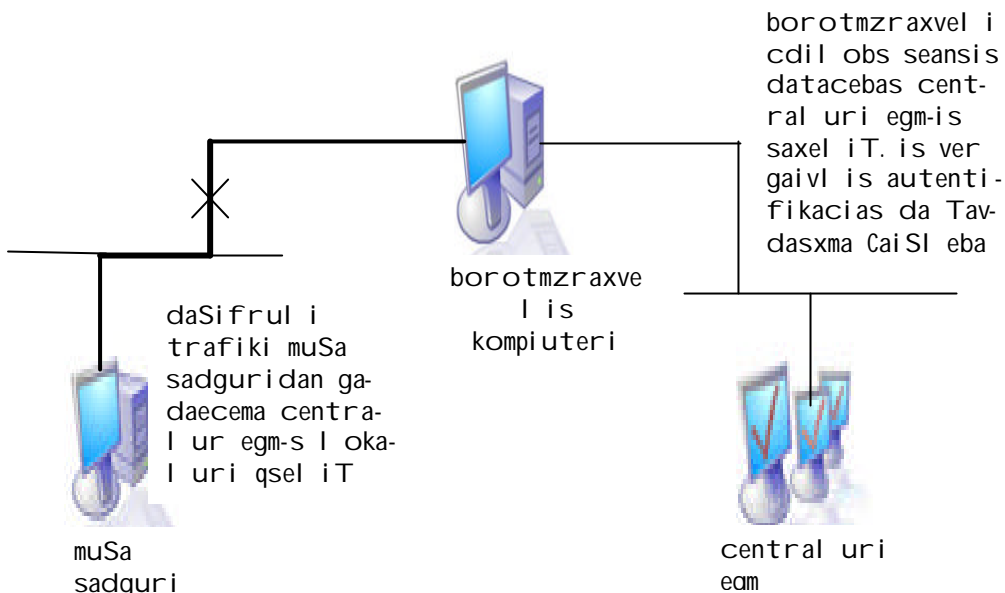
borotmzraxvel i cdil obs seansis datacebas central uri egm-is saxel iT. is ver gaivl is autentifikacias da Tavdasxma CaiSl eba

daSifrul i trafiki muSa sadguridan gadaecema central ur egm-s l okal uri qsel iT

borotmzraxvel is kompiuteri

muSa sadguri

central uri egm